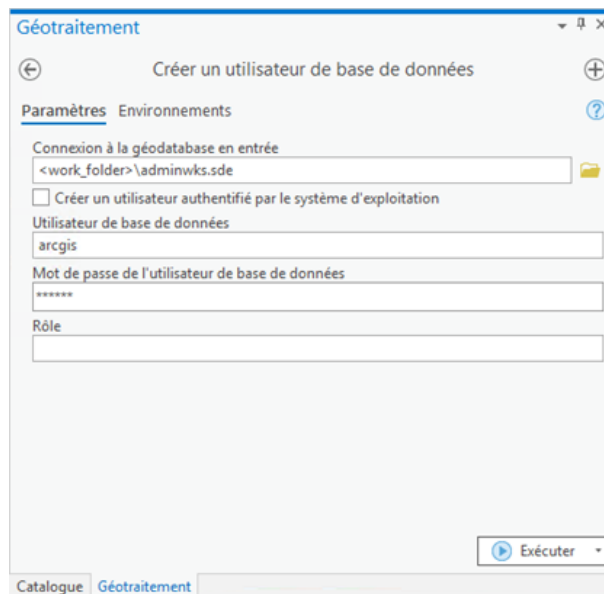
Géotraitement

Créer un utilisateur de base de données

Paramètres Environnements

Connexion à la géodatabase en entrée

<work_folder>\adminwks.sde

Créer un utilisateur authentifié par le système d'exploitation

Utilisateur de base de données

arcgis

Mot de passe de l'utilisateur de base de données

******

Rôle

Exécuter

Catalogue Géotraitement